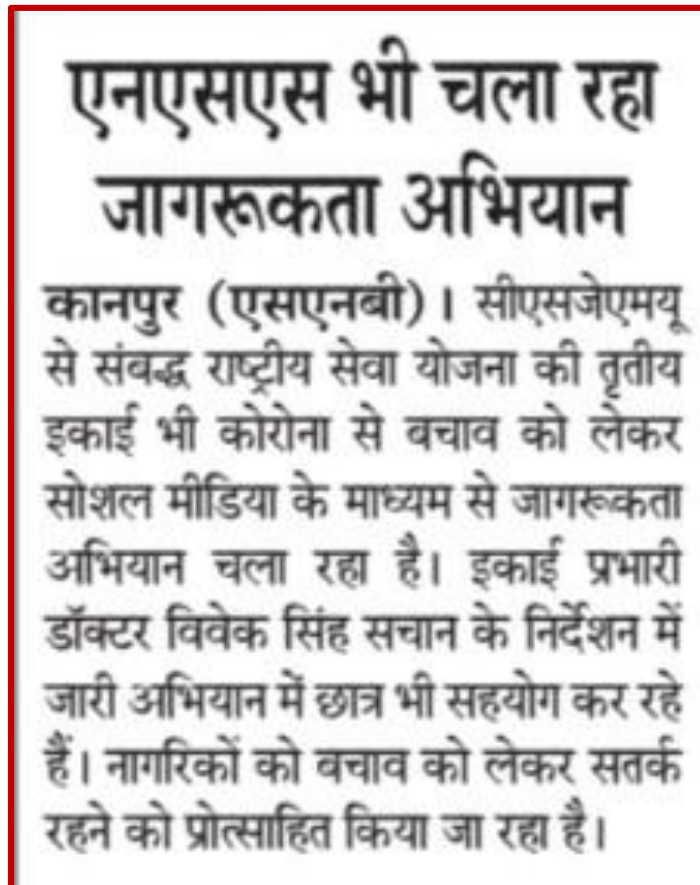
एनएसएस भी चला रहा जागरूकता अभियान

कानपुर (एसएनबी)। सीएसजेएमयू से संबद्ध राष्ट्रीय सेवा योजना की तृतीय इकाई भी कोरोना से बचाव को लेकर सोशल मीडिया के माध्यम से जागरूकता अभियान चला रहा है। इकाई प्रभारी डॉक्टर विवेक सिंह सचान के निर्देशन में जारी अभियान में छात्र भी सहयोग कर रहे हैं। नागरिकों को बचाव को लेकर सतर्क रहने को प्रोत्साहित किया जा रहा है।